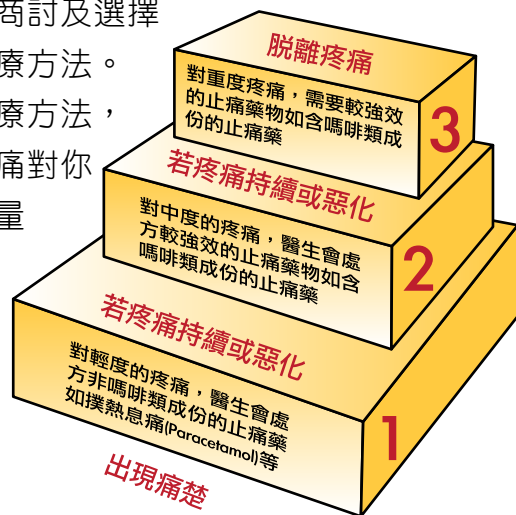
商討及選擇
療方法。
療方法，
痛對你
量

脫離疼痛

對重度疼痛，需要較強效的止痛藥物如含嗎啡類成份的止痛藥

3

若疼痛持續或惡化

對中度的疼痛，醫生會處方較強效的止痛藥物如含嗎啡類成份的止痛藥

2

若疼痛持續或惡化

對輕度的疼痛，醫生會處方非嗎啡類成份的止痛藥如撲熱息痛(Paracetamol)等

1

出現痛楚